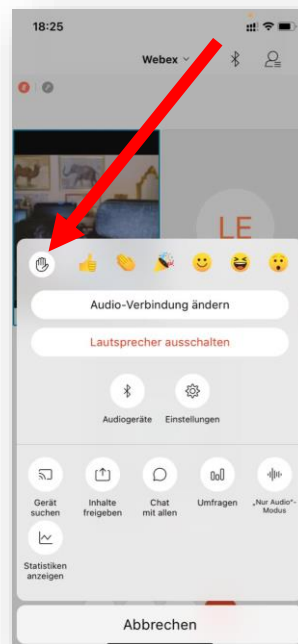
18:25

Webex

LE

Audio-Verbindung ändern

Lautsprecher ausschalten

Audiogeräte

Einstellungen

Gerät suchen

Inhalte freigeben

Chat mit allen

Umfragen

„Nur Audio"-Modus

Statistiken anzeigen

Abbrechen